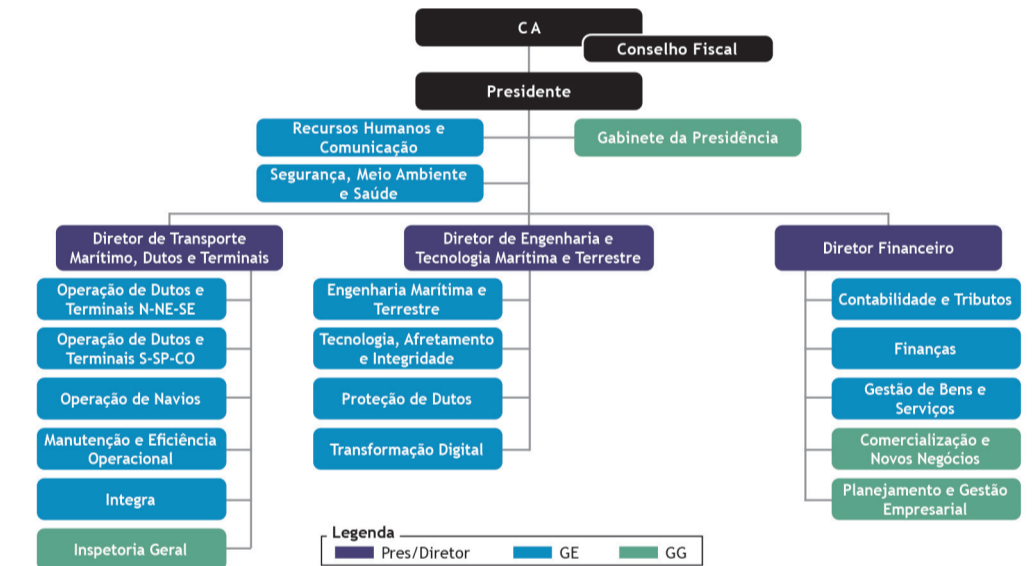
C A

Conselho Fiscal

Presidente

Recursos Humanos e Comunicação

Gabinete da Presidência

Segurança, Meio Ambiente e Saúde

Diretor de Transporte Marítimo, Dutos e Terminais

Diretor de Engenharia e Tecnologia Marítima e Terrestre

Diretor Financeiro

Operação de Dutos e Terminais N-NE-SE

Operação de Dutos e Terminais S-SP-CO

Operação de Navios

Manutenção e Eficiência Operacional

Integra

Inspetoria Geral

Engenharia Marítima e Terrestre

Tecnologia, Afretamento e Integridade

Proteção de Dutos

Transformação Digital

Contabilidade e Tributos

Finanças

Gestão de Bens e Serviços

Comercialização e Novos Negócios

Planejamento e Gestão Empresarial

Legenda

Pres/Diretor

GE

GG